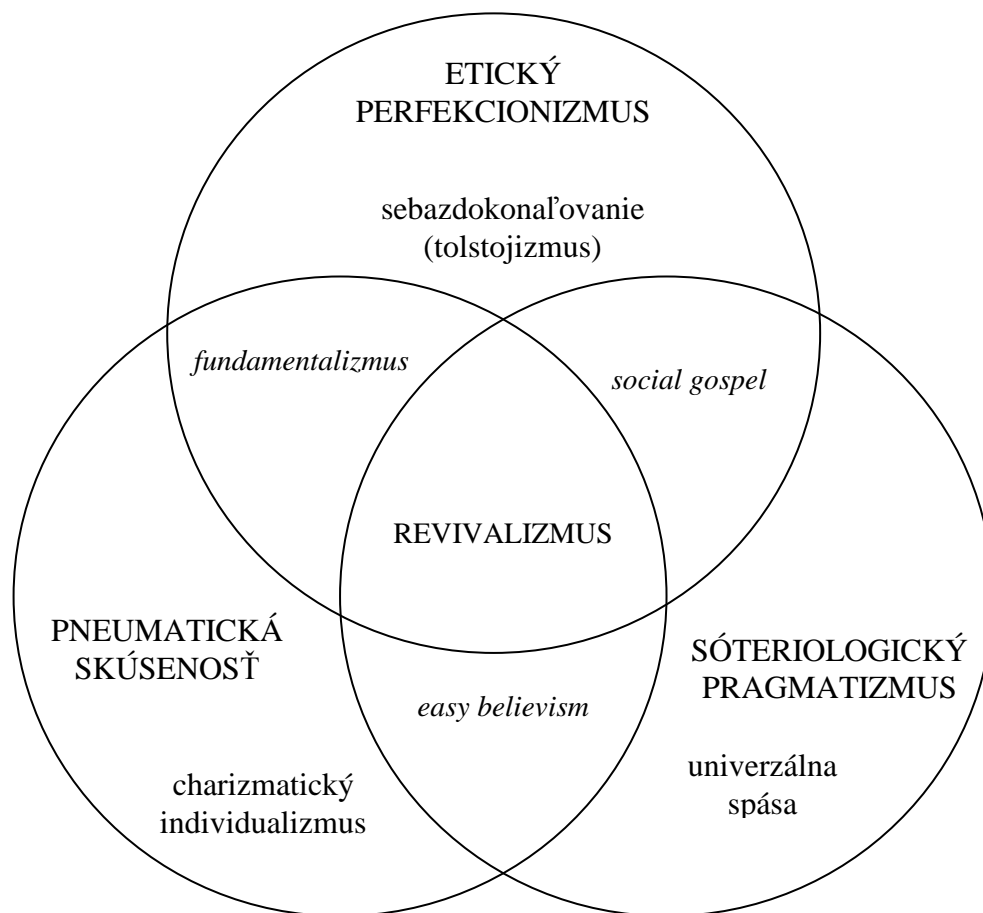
ETICKÝ PERFEKCIONIZMUS

sebazdokonaľovanie (tolstojizmus)

fundamentalizmus

social gospel

REVIVALIZMUS

PNEUMATICKÁ SKÚSENOSŤ

SÓTERIOLOGICKÝ PRAGMATIZMUS

easy believism

charizmatický individualizmus

univerzálna spása